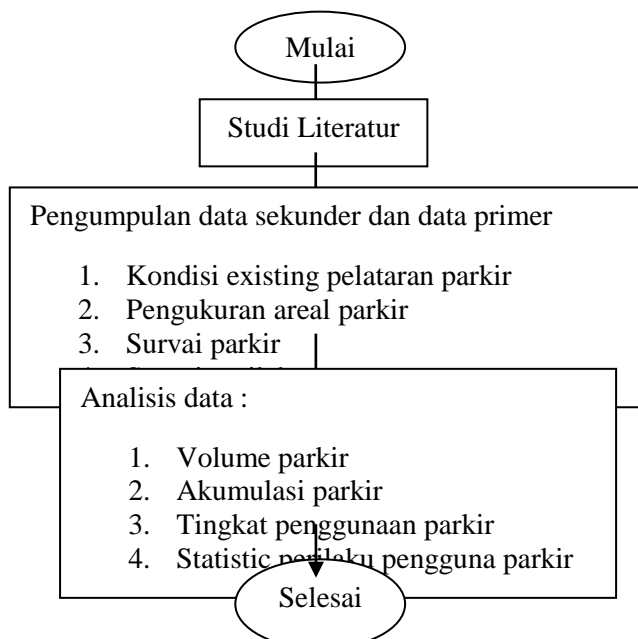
Mulai

Studi Literatur

Pengumpulan data sekunder dan data primer

1. Kondisi existing pelataran parkir
2. Pengukuran areal parkir
3. Survai parkir
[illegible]

Analisis data :

1. Volume parkir
2. Akumulasi parkir
3. Tingkat penggunaan parkir
4. Statistic perilaku pengguna parkir

Selesai